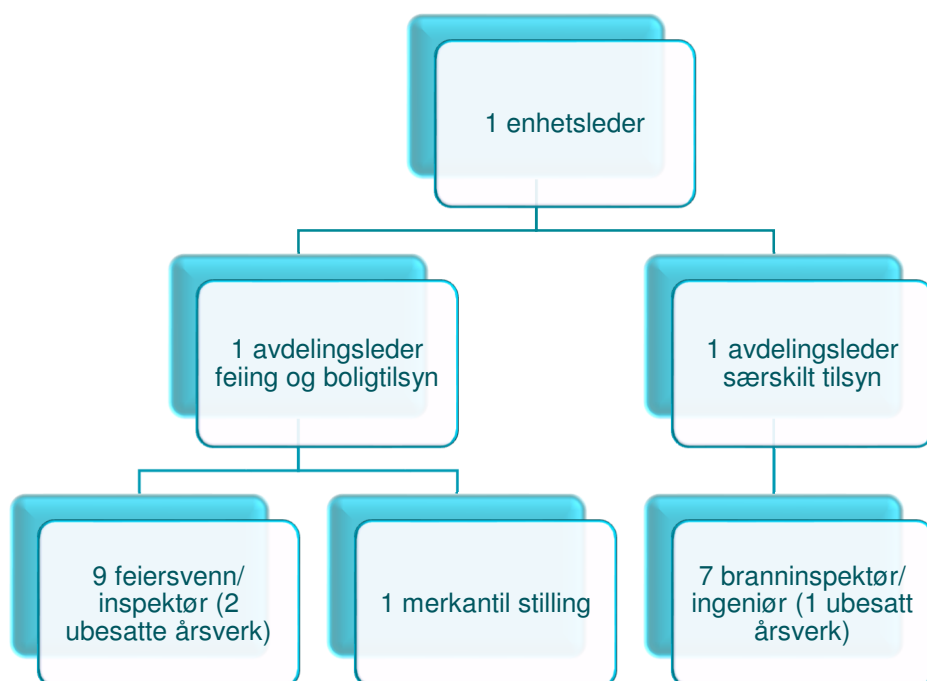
1 enhetsleder

1 avdelingsleder feiing og boligtilsyn

1 avdelingsleder særskilt tilsyn

9 feiersvenn/ inspektør (2 ubesatte årsverk)

1 merkantil stilling

7 branninspektør/ ingeniør (1 ubesatt årsverk)